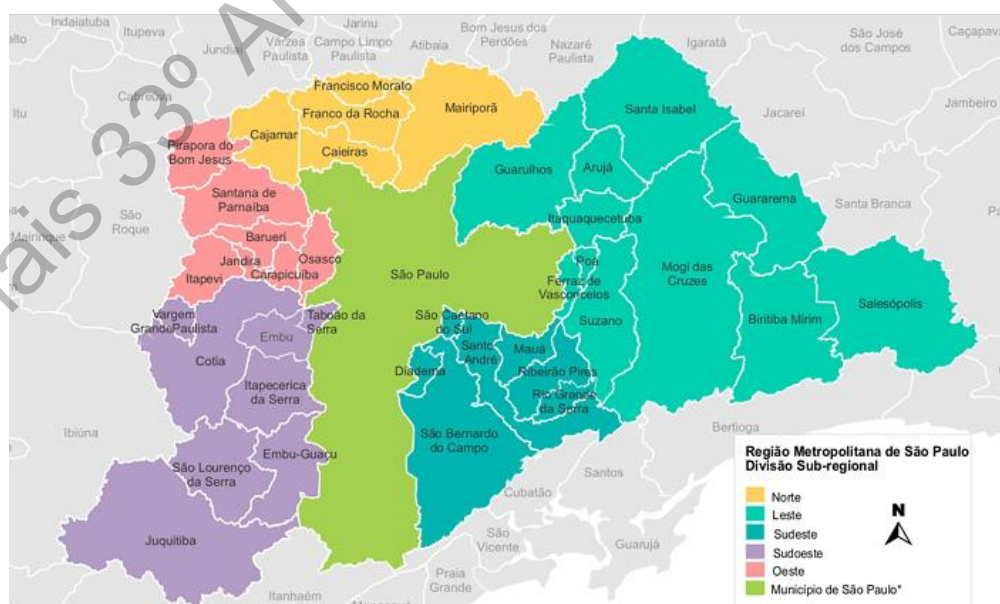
Indaiatuba
Itupeva
Jarinu
Bom Jesus dos Perdões
São José dos Campos
Caçapava
Jundiaí
Várzea Paulista
Campo Limpo Paulista
Atibaia
Nazaré Paulista
Igaratá
Jambeiro
Cabreúva
Itu
Francisco Morato
Franco da Rocha
Mairiporã
Santa Isabel
Jacareí
Pirapora do Bom Jesus
Cajamar
Caieiras
Guarulhos
Arujá
Santana de Parnaíba
São Roque
Mairinque
Itaquaquecetuba
Guararema
Santa Branca
Barueri
Jandira
Osasco
Carapicuíba
Itapevi
São Paulo
Poá
Ferraz de Vasconcelos
Mogi das Cruzes
Salesópolis
Vargem Grande Paulista
Embu
Taboão da Serra
São Caetano do Sul
Suzano
Biritiba Mirim
Cotia
Santo André
Mauá
Diadema
Ribeirão Pires
Rio Grande da Serra
Itapecerica da Serra
Ibiúna
São Bernardo do Campo
Bertioga
Embu-Guaçu
São Lourenço da Serra
Santos
Cubatão
Juquitiba
São Vicente
Guarujá
Praia Grande
Itanhaém
Mais 33º A

Região Metropolitana de São Paulo
Divisão Sub-regional
Norte
Leste
Sudeste
Sudoeste
Oeste
Município de São Paulo*
N